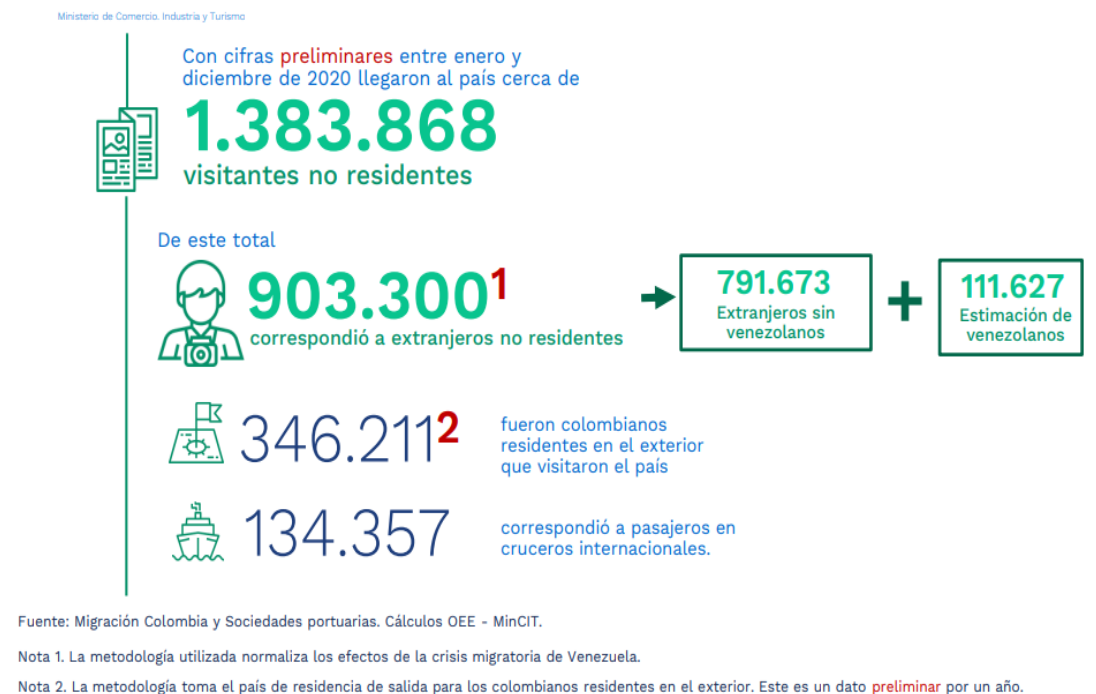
Ministerio de Comercio, Industria y Turismo

Con cifras preliminares entre enero y diciembre de 2020 llegaron al país cerca de

1.383.868

visitantes no residentes

De este total

903.300$^1$

correspondió a extranjeros no residentes

791.673
Extranjeros sin venezolanos

+

111.627
Estimación de venezolanos

346.211$^2$

fueron colombianos residentes en el exterior que visitaron el país

134.357

correspondió a pasajeros en cruceros internacionales.

Fuente: Migración Colombia y Sociedades portuarias. Cálculos OEE - MinCIT.

Nota 1. La metodología utilizada normaliza los efectos de la crisis migratoria de Venezuela.

Nota 2. La metodología toma el país de residencia de salida para los colombianos residentes en el exterior. Este es un dato preliminar por un año.